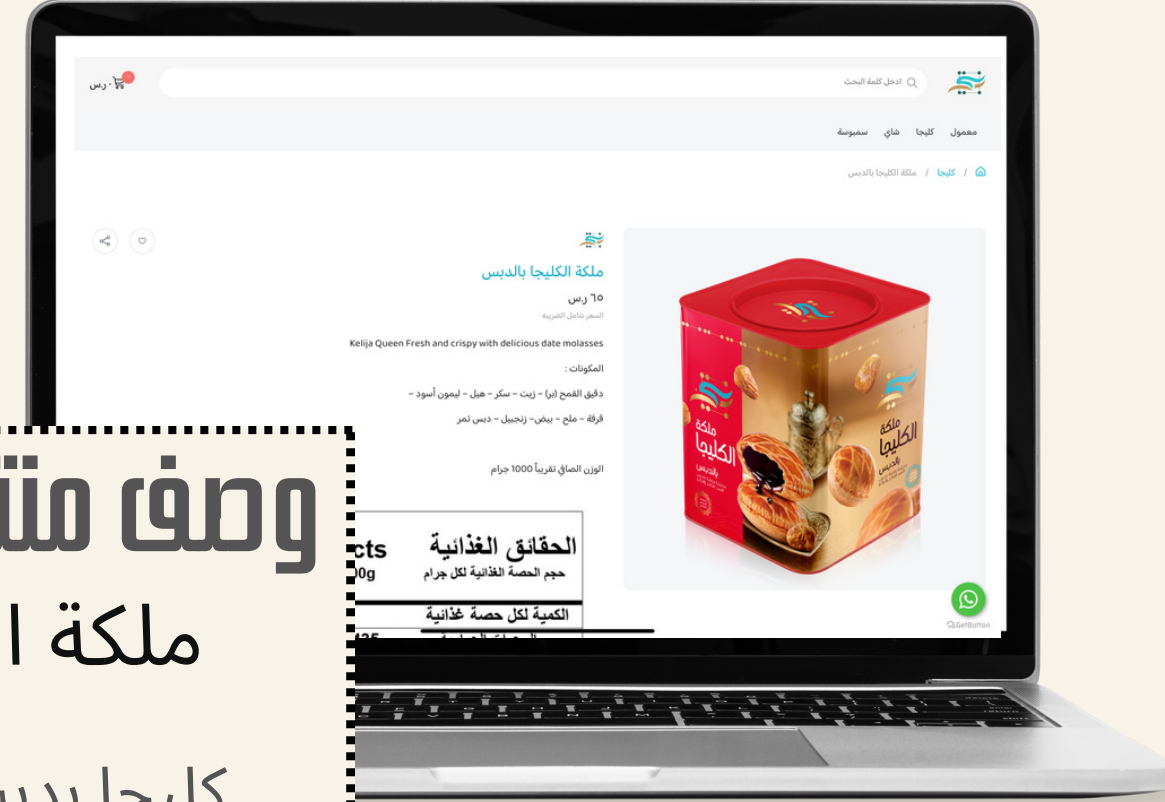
ادخل كلمة البحث

٠ رس

معمول كليجا شاي سمبوسة

ملكة الكليجا بالدبس / كليجا /

ملكة الكليجا بالدبس

٦٥ رس

السعر شامل الضريبة

Kelija Queen Fresh and crispy with delicious date molasses

المكونات :

دقيق القمح (بر) – زيت – سكر – هيل – ليمون أسود – قرفة – ملح – بيض – زنجبيل – دبس تمر

الوزن الصافي تقريباً 1000 جرام

الحقائق الغذائية
حجم الحصة الغذائية لكل جرام
الكمية لكل حصة غذائية

cts
0g

ملكة
الكليجا
بالدبس

GetButton

وصف منت
ملكة ا
كليجا بدب